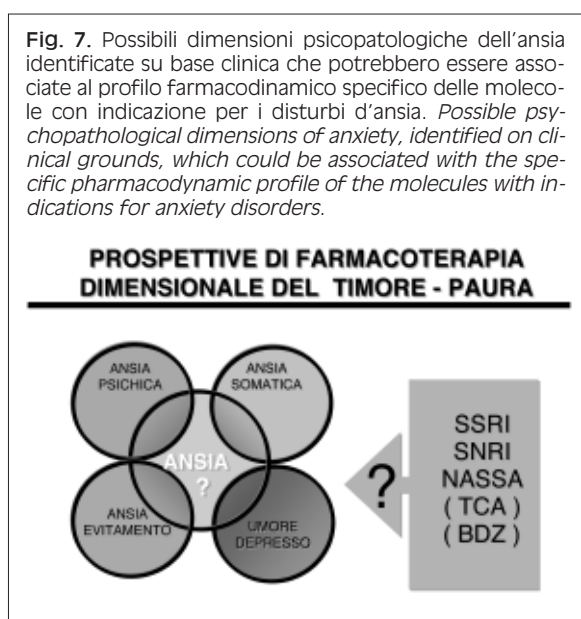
Fig. 7. Possibili dimensioni psicopatologiche dell'ansia identificate su base clinica che potrebbero essere associate al profilo farmacodinamico specifico delle molecole con indicazione per i disturbi d'ansia. *Possible psychopathological dimensions of anxiety, identified on clinical grounds, which could be associated with the specific pharmacodynamic profile of the molecules with indications for anxiety disorders.*

PROSPETTIVE DI FARMACOTERAPIA DIMENSIONALE DEL TIMORE - PAURA

ANSIA PSICHICA

ANSIA SOMATICA

ANSIA ?

ANSIA EVITAMENTO

UMORE DEPRESSO

?

SSRI
SNRI
NASSA
( TCA )
( BDZ )